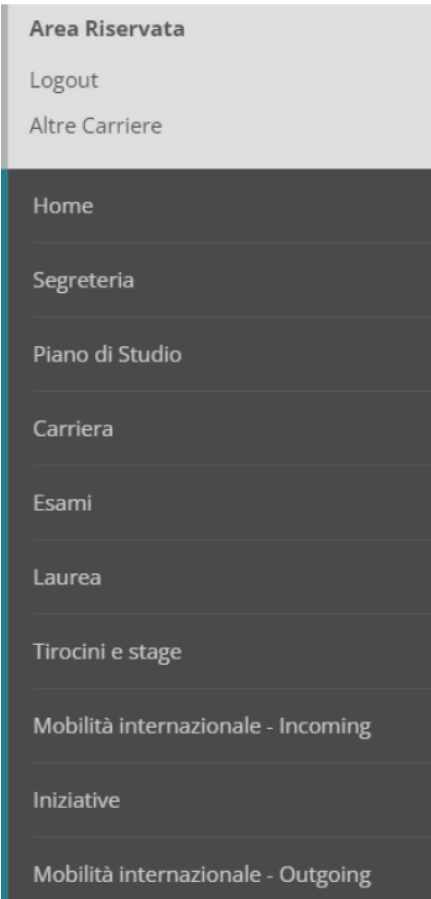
Area Riservata

Logout

Altre Carriere

Home

Segreteria

Piano di Studio

Carriera

Esami

Laurea

Tirocini e stage

Mobilità internazionale - Incoming

Iniziative

Mobilità internazionale - Outgoing